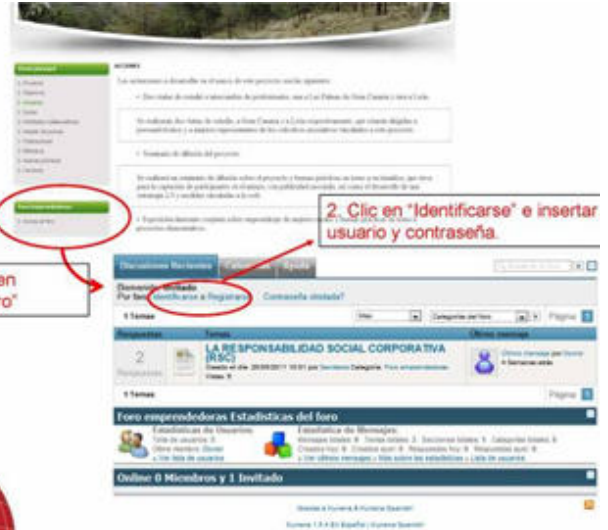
ACCIONES

2. Clic en "Identificarse" e insertar usuario y contraseña.

en
ro"

Discusiones Recientes
Ayuda

Bienvenido, Invitado
Por favor Identificarse o Registrarse   Contraseña olvidada?

1 Temas
Página 1

Respuestas
Temas
Último mensaje

2
Respuestas

LA RESPONSABILIDAD SOCIAL CORPORATIVA (RSC)

1 Temas
Página 1

Foro emprendedoras Estadísticas del foro

Estadísticas de Usuarios
Estadísticas de Mensajes

Online 0 Miembros y 1 Invitado